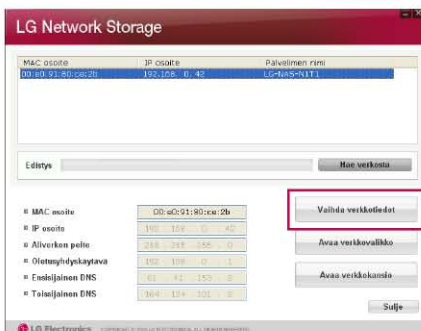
LG Network Storage

| MAC osoite | IP osoite | Palvelimen nimi |
|---|---|---|
| 00:e0:91:80:ca:2b | 192.168. 0. 42 | LG-NAS-N1T1 |

Edistys

Hae verkosta

MAC osoite 00:e0:91:80:ca:2b

IP osoite 192 . 168 . 0 . 42

Aliverkon peite 255 . 255 . 255 . 0

Oletusyhdyskaytava 192 . 168 . 0 . 1

Ensisijainen DNS 61 . 41 . 153 . 3

Toissijainen DNS 164 . 124 . 101 . 2

Vaihda verkkotiedot

Avaa verkkovalikko

Avaa verkkokansio

Sulje

LG Electronics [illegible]